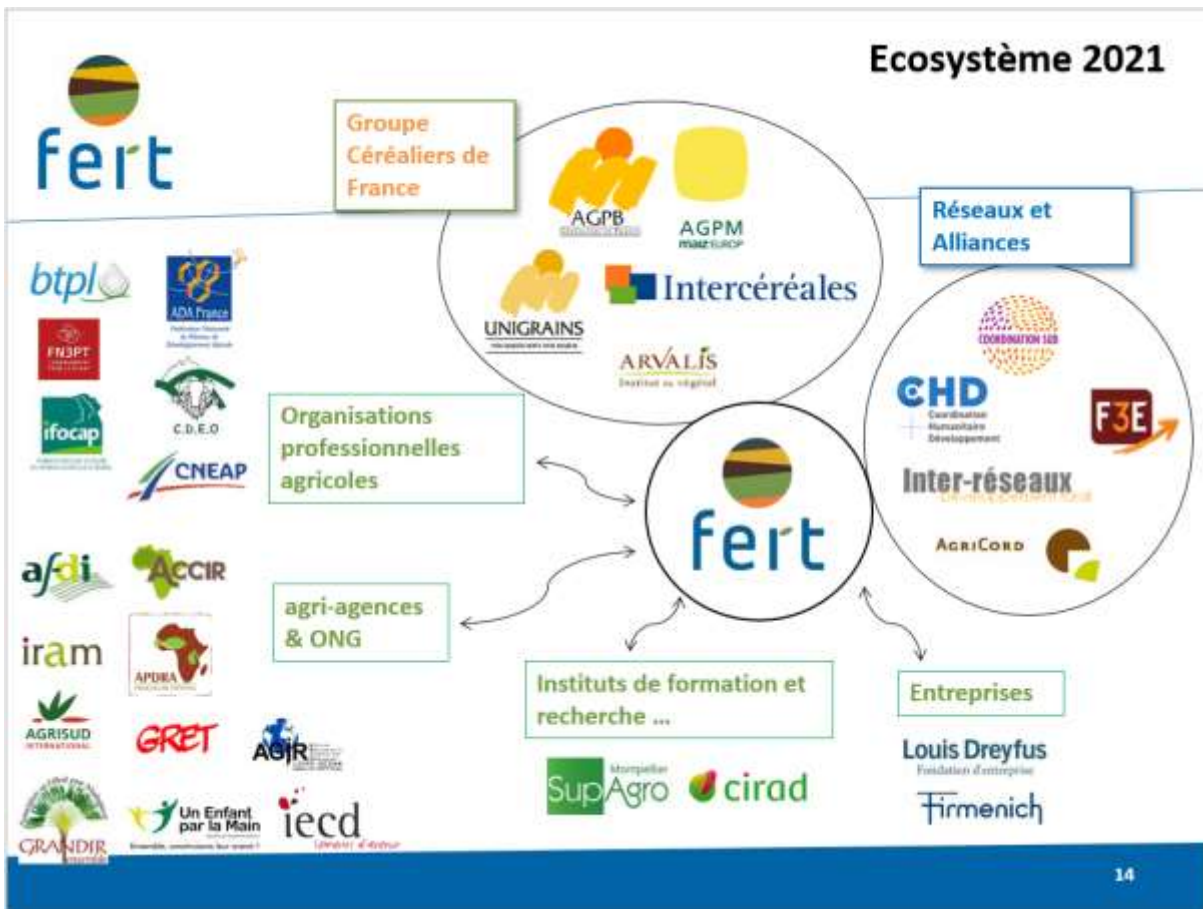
fert

Ecosystème 2021

Groupe Céréaliers de France

AGPB

AGPM maiz'EUROP

UNIGRAINS

Intercéréales

ARVALIS Institut du végétal

Réseaux et Alliances

COORDINATION SUD

CHD Coordination Humanitaire Développement

F3E

Inter-réseaux

AGRICORD

btpl

ADA France

FNJPT

C.D.E.O

ifocap

CNEAP

Organisations professionnelles agricoles

fert

afdi

ACCIR

iram

APDRA

agri-agences & ONG

AGRISUD INTERNATIONAL

GRET

AGIR

GRANDIR

Un Enfant par la Main

iecd

Instituts de formation et recherche ...

Montpellier SupAgro

cirad

Entreprises

Louis Dreyfus Fondation d'entreprise

Firmenich

14